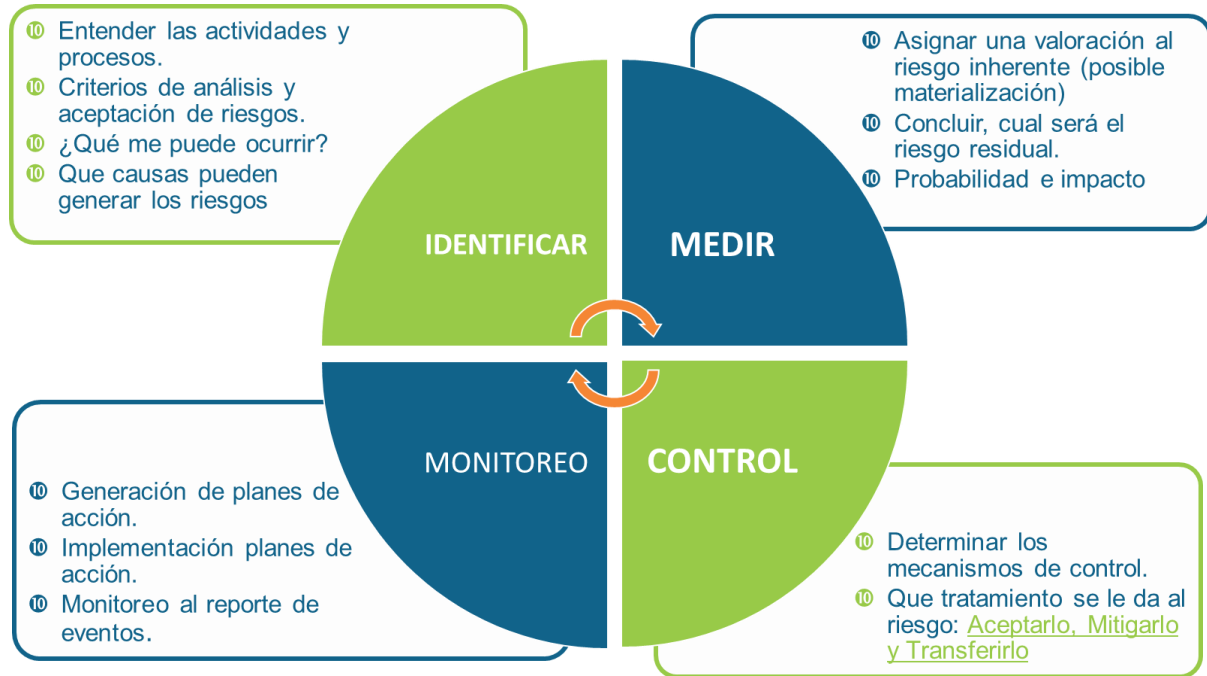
- Entender las actividades y procesos.
- Criterios de análisis y aceptación de riesgos.
- ¿Qué me puede ocurrir?
- Que causas pueden generar los riesgos

- Asignar una valoración al riesgo inherente (posible materialización)
- Concluir, cual será el riesgo residual.
- Probabilidad e impacto

IDENTIFICAR

MEDIR

MONITOREO

CONTROL

- Generación de planes de acción.
- Implementación planes de acción.
- Monitoreo al reporte de eventos.

- Determinar los mecanismos de control.
- Que tratamiento se le da al riesgo: Aceptarlo, Mitigarlo y Transferirlo